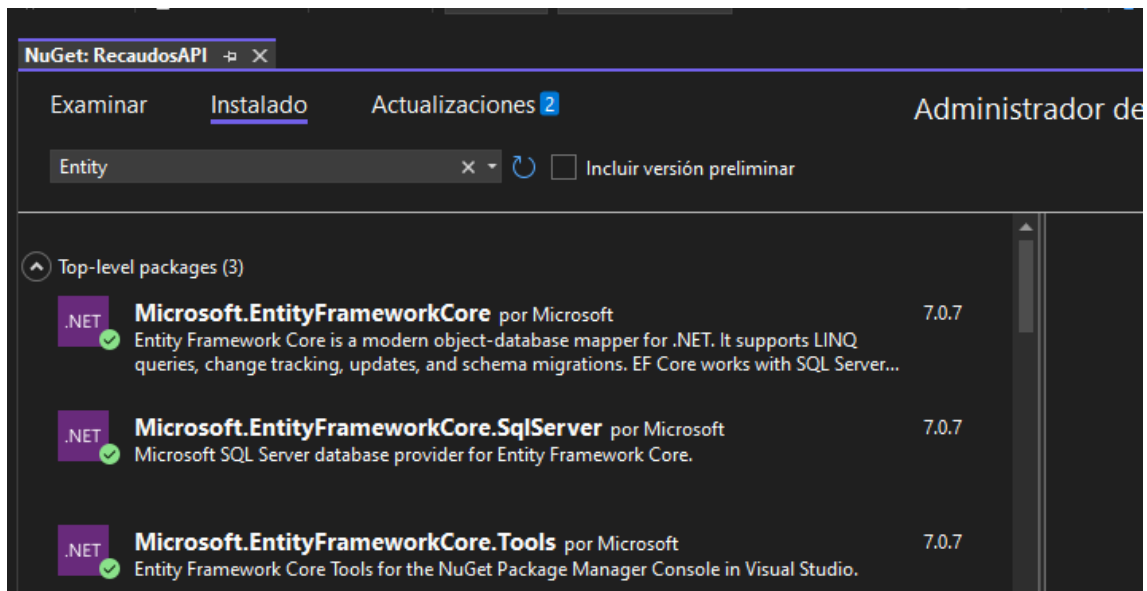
NuGet: RecaudosAPI

Examinar Instalado Actualizaciones 2

Administrador de

Entity

Incluir versión preliminar

Top-level packages (3)

.NET
Microsoft.EntityFrameworkCore por Microsoft
Entity Framework Core is a modern object-database mapper for .NET. It supports LINQ queries, change tracking, updates, and schema migrations. EF Core works with SQL Server...
7.0.7

.NET
Microsoft.EntityFrameworkCore.SqlServer por Microsoft
Microsoft SQL Server database provider for Entity Framework Core.
7.0.7

.NET
Microsoft.EntityFrameworkCore.Tools por Microsoft
Entity Framework Core Tools for the NuGet Package Manager Console in Visual Studio.
7.0.7